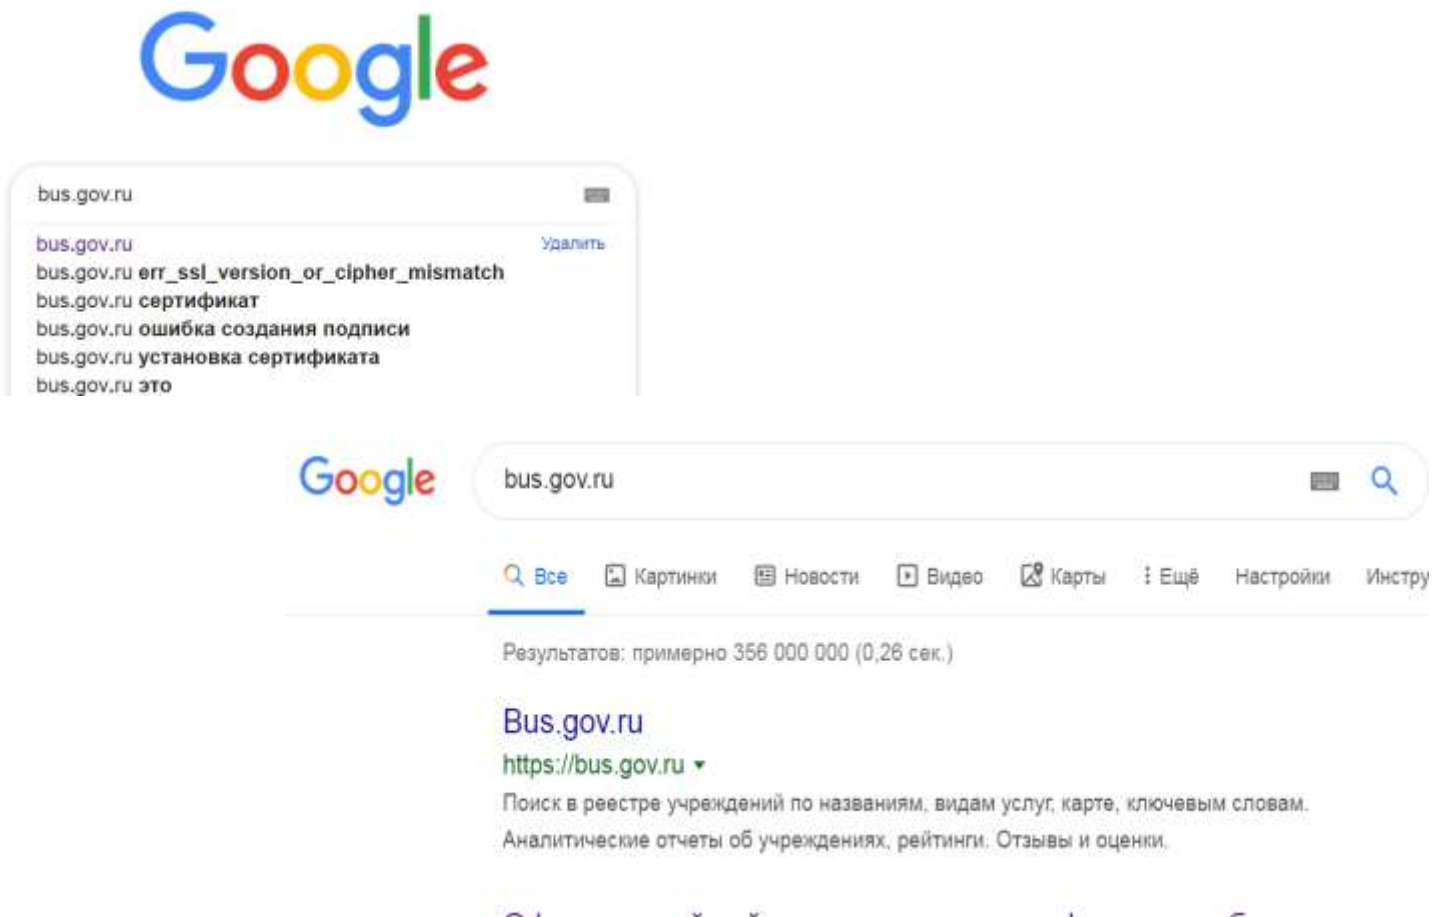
Google

bus.gov.ru

bus.gov.ru Удалить
bus.gov.ru err_ssl_version_or_cipher_mismatch
bus.gov.ru сертификат
bus.gov.ru ошибка создания подписи
bus.gov.ru установка сертификата
bus.gov.ru это

Google

bus.gov.ru

Все Картинки Новости Видео Карты Ещё Настройки Инстру

Результатов: примерно 356 000 000 (0,26 сек.)

Bus.gov.ru
https://bus.gov.ru ▾
Поиск в реестре учреждений по названиям, видам услуг, карте, ключевым словам. Аналитические отчеты об учреждениях, рейтинги. Отзывы и оценки.

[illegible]